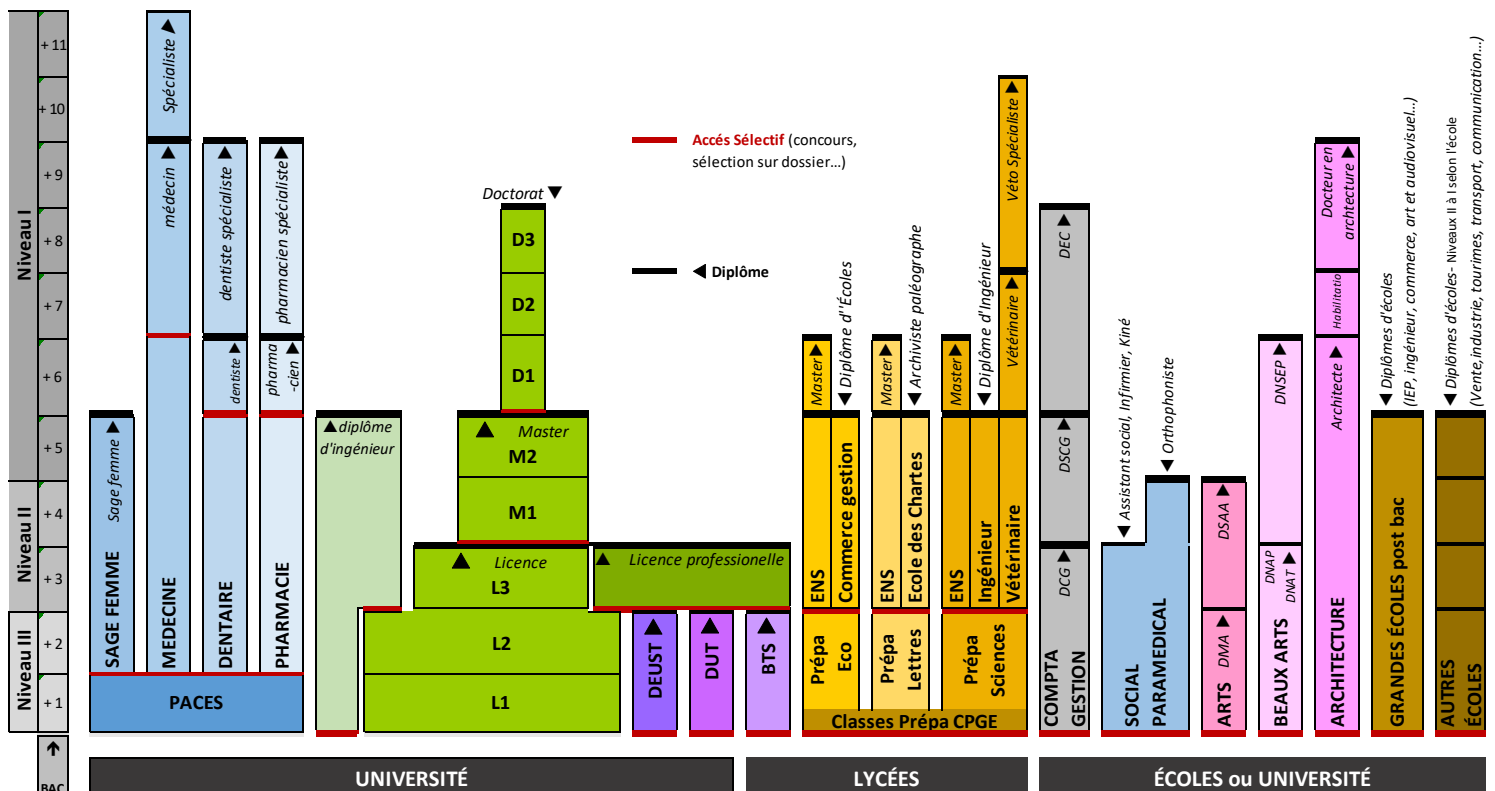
Niveau I
Niveau II
Niveau III
+ 11
+ 10
+ 9
+ 8
+ 7
+ 6
+ 5
+ 4
+ 3
+ 2
+ 1
BAC

Spécialiste
médecin
dentiste spécialiste
pharmacien spécialiste
dentiste
pharma -cien
Sage femme
SAGE FEMME
MEDECINE
DENTAIRE
PHARMACIE
PACES
diplôme d'ingénieur

Accés Sélectif (concours, sélection sur dossier...)
Diplôme

Doctorat
D3
D2
D1
Master
M2
M1
Licence
L3
L2
L1
Licence professionnelle
DEUST
DUT
BTS

Master
Diplôme d''Écoles
Master
Archiviste paléographe
Master
Diplôme d'Ingénieur
Véto Spécialiste
Vétérinaire
ENS
Commerce gestion
ENS
Ecole des Chartes
ENS
Ingénieur
Vétérinaire
Prépa Eco
Prépa Lettres
Prépa Sciences
Classes Prépa CPGE

DEC
DSCG
DCG
COMPTA GESTION
Assistant social, Infirmier, Kiné
Orthophoniste
SOCIAL PARAMEDICAL
DSAA
DMA
ARTS
DNSEP
DNAP
DNAT
BEAUX ARTS
Docteur en architecture
Habilitatio
Architecte
ARCHITECTURE
Diplômes d'écoles (IEP, ingénieur, commerce, art et audiovisuel...)
GRANDES ÉCOLES post bac
Diplômes d'écoles- Niveaux II à I selon l'école (Vente,industrie, tourimes, transport, communication...)
AUTRES ÉCOLES

UNIVERSITÉ
LYCÉES
ÉCOLES ou UNIVERSITÉ